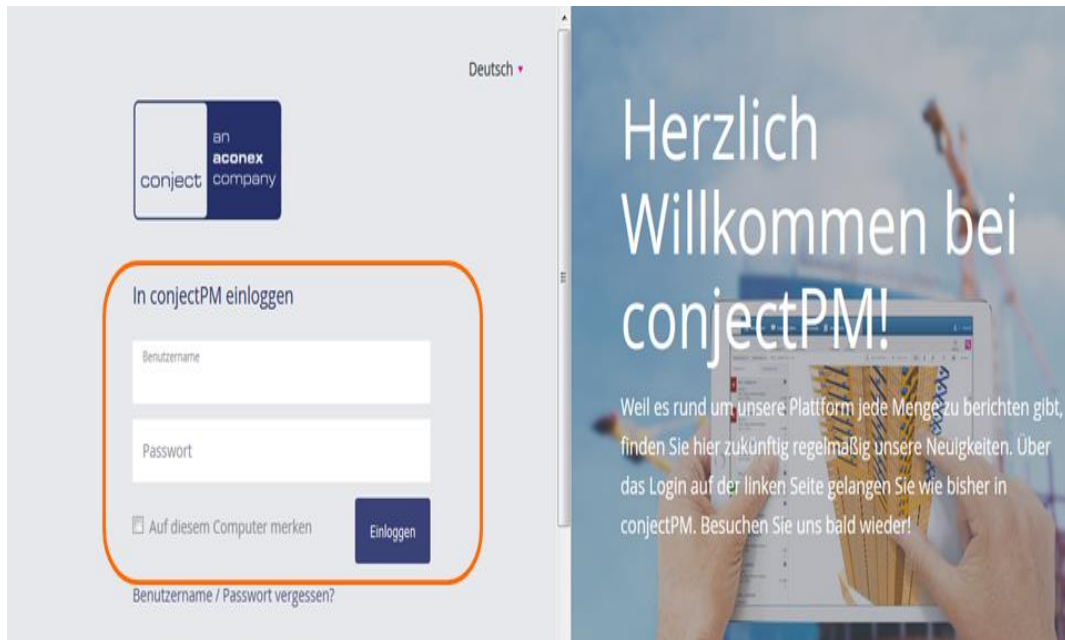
Deutsch ▾

conject an aconex company

In conjectPM einloggen

Benutzername

Passwort

Auf diesem Computer merken

Einloggen

Benutzername / Passwort vergessen?

Herzlich Willkommen bei conjectPM!

Weil es rund um unsere Plattform jede Menge zu berichten gibt, finden Sie hier zukünftig regelmäßig unsere Neuigkeiten. Über das Login auf der linken Seite gelangen Sie wie bisher in conjectPM. Besuchen Sie uns bald wieder!